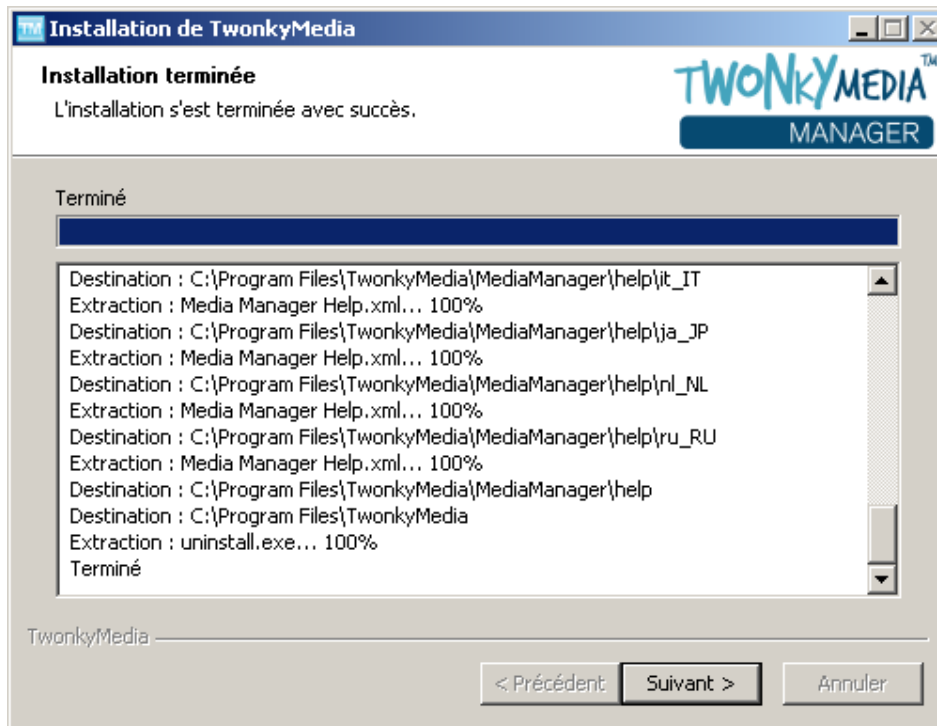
TM Installation de TwonkyMedia

Installation terminée

L'installation s'est terminée avec succès.

TWONKYMEDIA™ MANAGER

Terminé

Destination : C:\Program Files\TwonkyMedia\MediaManager\help\it_IT
Extraction : Media Manager Help.xml... 100%
Destination : C:\Program Files\TwonkyMedia\MediaManager\help\ja_JP
Extraction : Media Manager Help.xml... 100%
Destination : C:\Program Files\TwonkyMedia\MediaManager\help\nl_NL
Extraction : Media Manager Help.xml... 100%
Destination : C:\Program Files\TwonkyMedia\MediaManager\help\ru_RU
Extraction : Media Manager Help.xml... 100%
Destination : C:\Program Files\TwonkyMedia\MediaManager\help
Destination : C:\Program Files\TwonkyMedia
Extraction : uninstall.exe... 100%
Terminé

TwonkyMedia

< Précédent | Suivant > | Annuler